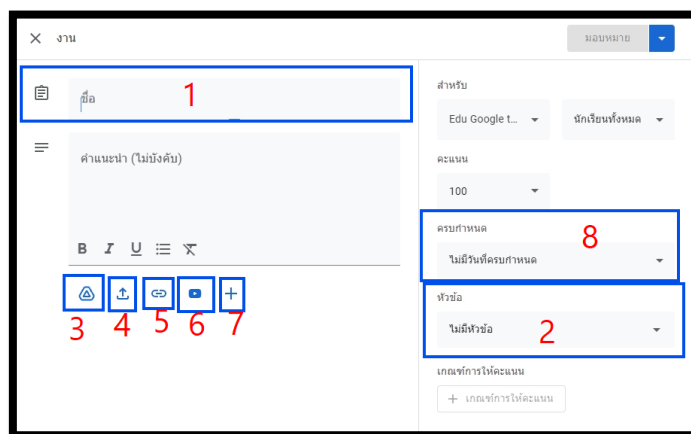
งาน

มอบหมาย

ชื่อ

1

คำแนะนำ (ไม่บังคับ)

B I U

3 4 5 6 7

สำหรับ

Edu Google t...

นักเรียนทั้งหมด

คะแนน

100

ครบกำหนด

8

ไม่มีวันที่ครบกำหนด

หัวข้อ

ไม่มีหัวข้อ

2

เกณฑ์การให้คะแนน

+ เกณฑ์การให้คะแนน